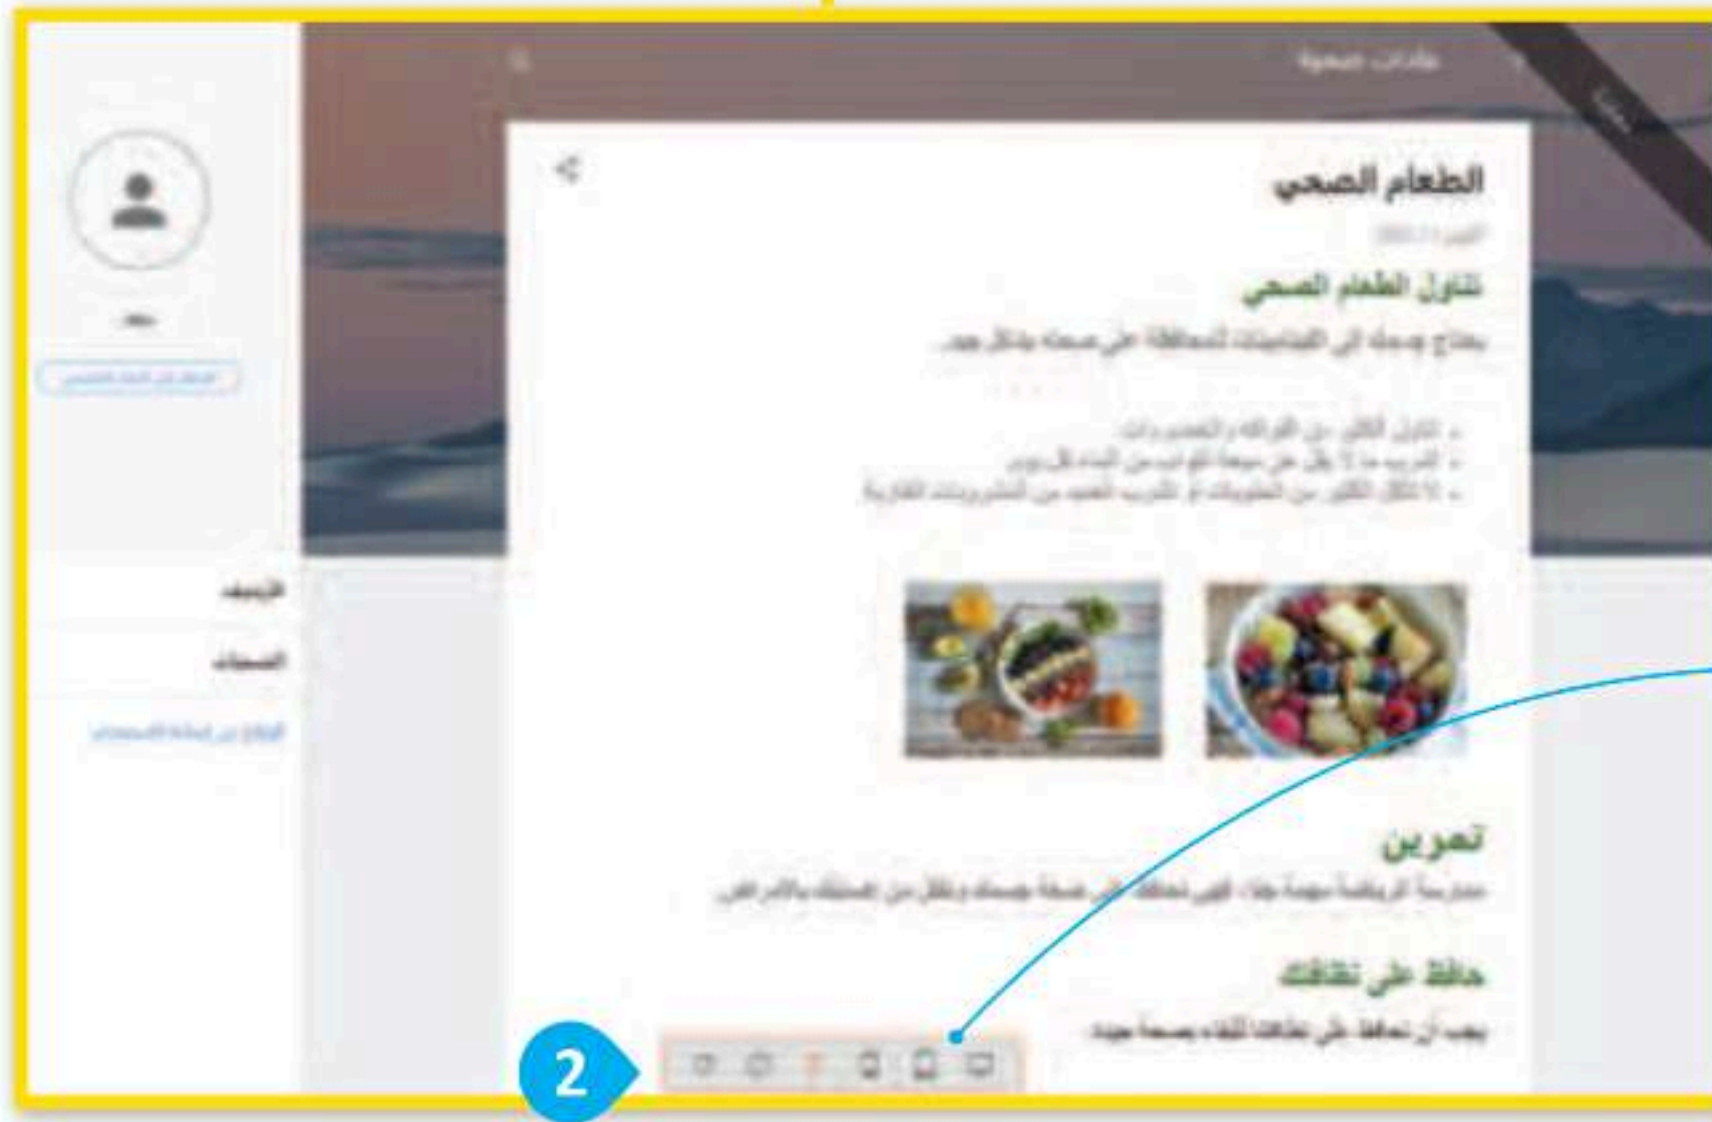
عادات صحية

الطعام الصحي

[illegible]

تناول الطعام الصحي

يحتاج جسمك إلى الفيتامينات للمحافظة على صحته بشكل جيد.

- تناول الكثير من الفواكه والخضروات.
- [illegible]
- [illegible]

تمرين

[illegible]

حافظ على نظافتك

يجب أن تحافظ على نظافتك للبقاء بصحة جيدة

الرئيسية

الصفحات

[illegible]

2